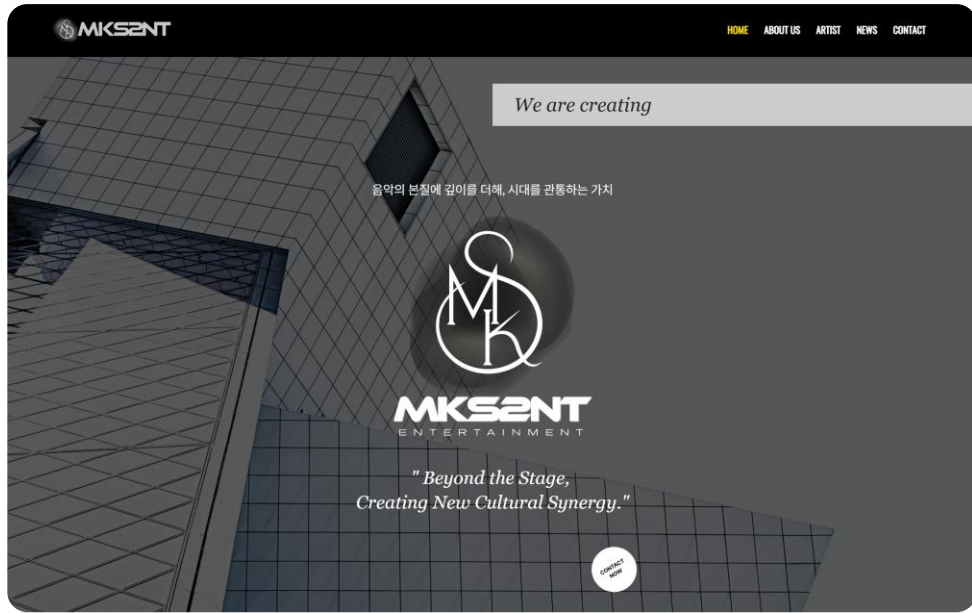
MKS2NT

HOME ABOUT US ARTIST NEWS CONTACT

We are creating

음악의 본질에 깊이를 더해, 시대를 관통하는 가치

SMK

MKS2NT
ENTERTAINMENT

" Beyond the Stage,
Creating New Cultural Synergy."

CONTACT NOW